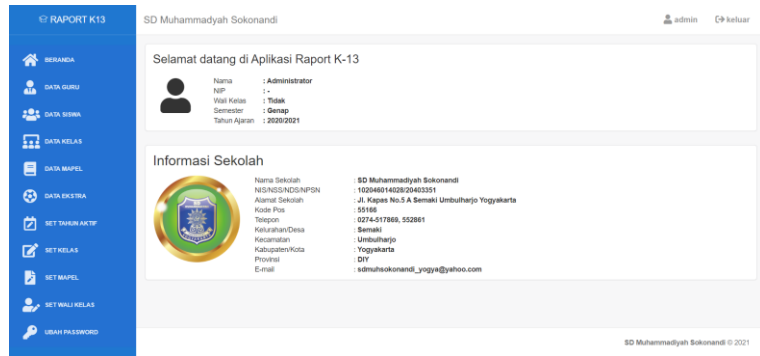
RAPORT K13

SD Muhammadyah Sokonandi

admin [→ keluar

BERANDA
DATA GURU
DATA SISWA
DATA KELAS
DATA MAPEL
DATA EKSTRA
SET TAHUN AKTIF
SET KELAS
SET MAPEL
SET WALI KELAS
UBAH PASSWORD

Selamat datang di Aplikasi Raport K-13

| Nama | : Administrator |
|---|---|
| NIP | : - |
| Wali Kelas | : Tidak |
| Semester | : Genap |
| Tahun Ajaran | : 2020/2021 |

Informasi Sekolah

| Nama Sekolah | : SD Muhammadiyah Sokonandi |
|---|---|
| NIS/NSS/NDS/NPSN | : 102046014028/20403351 |
| Alamat Sekolah | : Jl. Kapas No.5 A Semaki Umbulharjo Yogyakarta |
| Kode Pos | : 55166 |
| Telepon | : 0274-517869, 552861 |
| Kelurahan/Desa | : Semaki |
| Kecamatan | : Umbulharjo |
| Kabupaten/Kota | : Yogyakarta |
| Provinsi | : DIY |
| E-mail | : sdmuhsokonandi_yogya@yahoo.com |

SD Muhammadiyah Sokonandi © 2021